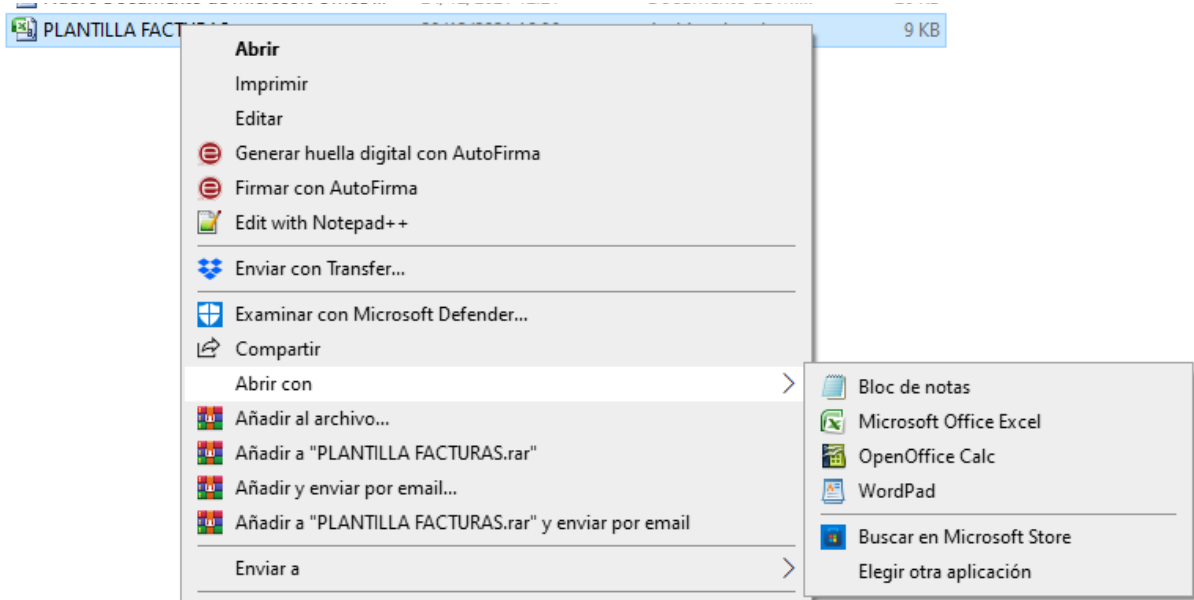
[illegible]
PLANTILLA FACT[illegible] 9 KB

Abrir
Imprimir
Editar
Generar huella digital con AutoFirma
Firmar con AutoFirma
Edit with Notepad++
Enviar con Transfer...
Examinar con Microsoft Defender...
Compartir
Abrir con
Añadir al archivo...
Añadir a "PLANTILLA FACTURAS.rar"
Añadir y enviar por email...
Añadir a "PLANTILLA FACTURAS.rar" y enviar por email
Enviar a

Bloc de notas
Microsoft Office Excel
OpenOffice Calc
WordPad
Buscar en Microsoft Store
Elegir otra aplicación